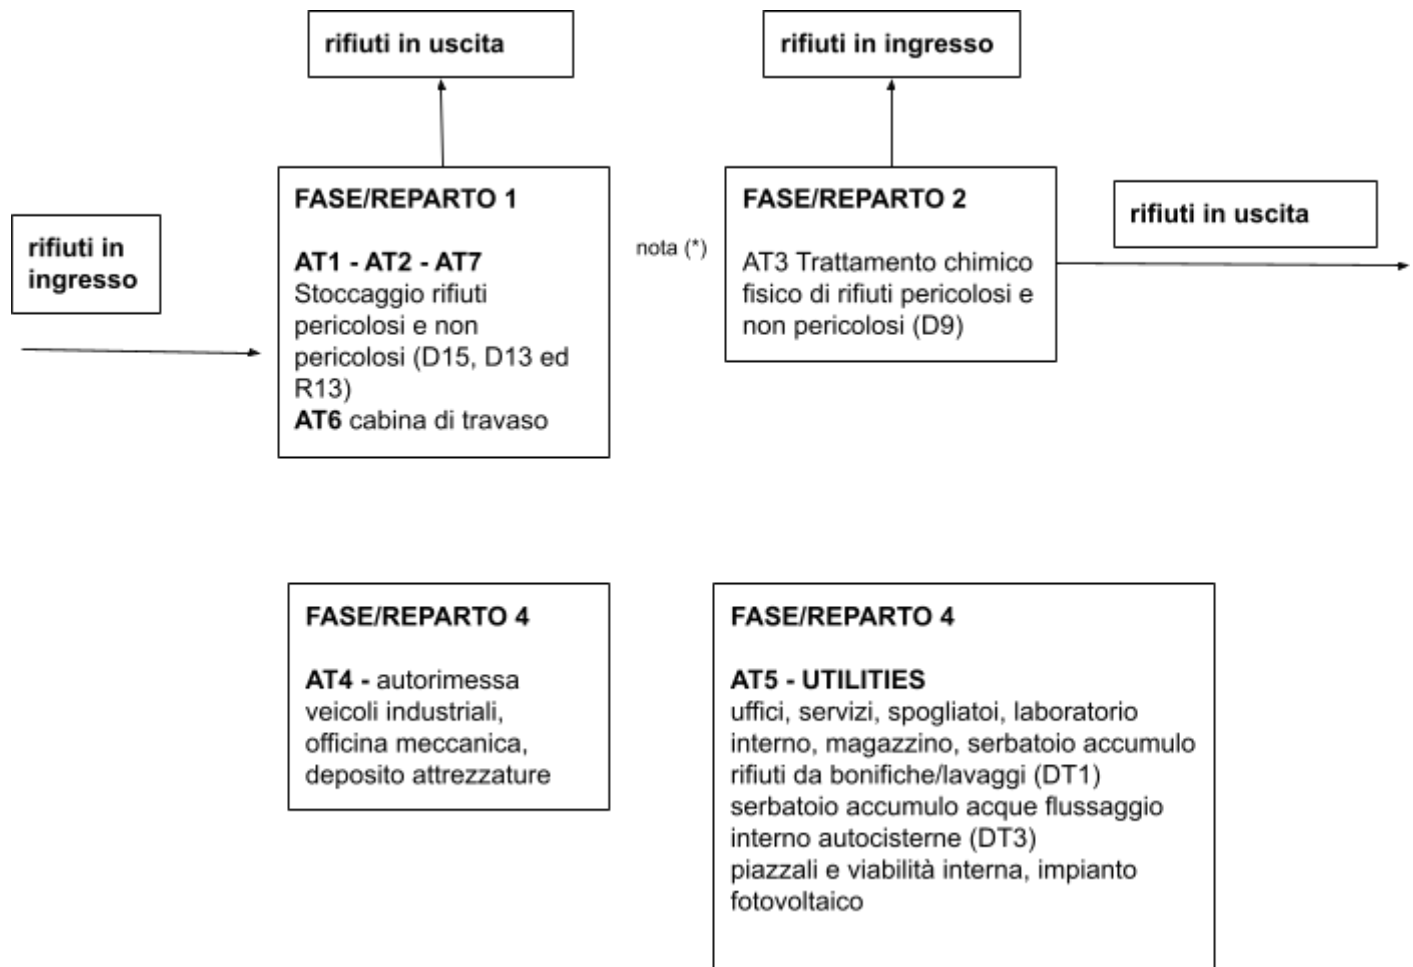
rifiuti in uscita

rifiuti in ingresso

rifiuti in ingresso

FASE/REPARTO 1

AT1 - AT2 - AT7
Stoccaggio rifiuti pericolosi e non pericolosi (D15, D13 ed R13)
AT6 cabina di travaso

nota (*)

FASE/REPARTO 2

AT3 Trattamento chimico fisico di rifiuti pericolosi e non pericolosi (D9)

rifiuti in uscita

FASE/REPARTO 4

AT4 - autorimessa veicoli industriali, officina meccanica, deposito attrezzature

FASE/REPARTO 4

AT5 - UTILITIES
uffici, servizi, spogliatoi, laboratorio interno, magazzino, serbatoio accumulo rifiuti da bonifiche/lavaggi (DT1)
serbatoio accumulo acque flussaggio interno autocisterne (DT3)
piazzali e viabilità interna, impianto fotovoltaico